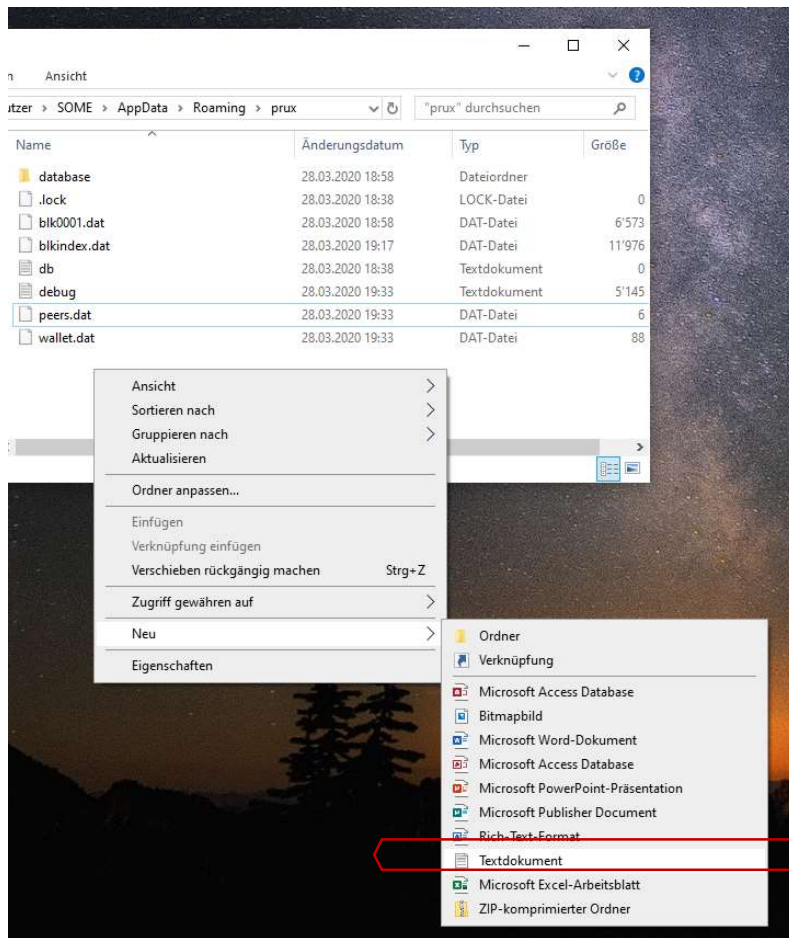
n Ansicht

utzer › SOME › AppData › Roaming › prux

"prux" durchsuchen

| Name | Änderungsdatum | Typ | Größe |
|---|---|---|---|
| database | 28.03.2020 18:58 | Dateiordner | |
| .lock | 28.03.2020 18:38 | LOCK-Datei | 0 |
| blk0001.dat | 28.03.2020 18:58 | DAT-Datei | 6'573 |
| blkindex.dat | 28.03.2020 19:17 | DAT-Datei | 11'976 |
| db | 28.03.2020 18:38 | Textdokument | 0 |
| debug | 28.03.2020 19:33 | Textdokument | 5'145 |
| peers.dat | 28.03.2020 19:33 | DAT-Datei | 6 |
| wallet.dat | 28.03.2020 19:33 | DAT-Datei | 88 |

Ansicht
Sortieren nach
Gruppieren nach
Aktualisieren
Ordner anpassen...
Einfügen
Verknüpfung einfügen
Verschieben rückgängig machen Strg+Z
Zugriff gewähren auf
Neu
Eigenschaften

Ordner
Verknüpfung
Microsoft Access Database
Bitmapbild
Microsoft Word-Dokument
Microsoft Access Database
Microsoft PowerPoint-Präsentation
Microsoft Publisher Document
Rich-Text-Format
Textdokument
Microsoft Excel-Arbeitsblatt
ZIP-komprimierter Ordner